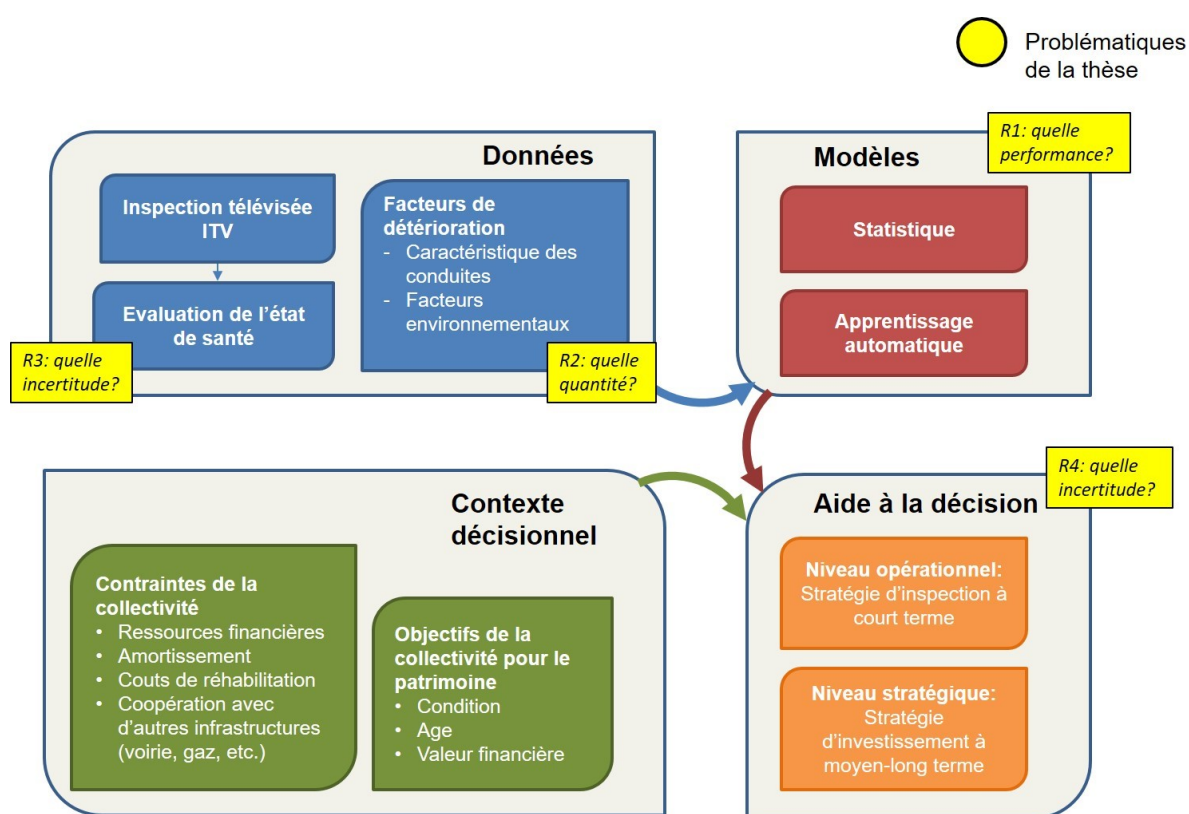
Problématiques de la thèse

Données

Inspection télévisée ITV

Evaluation de l'état de santé

R3: quelle incertitude?

Facteurs de détérioration
- Caractéristique des conduites
- Facteurs environnementaux

R2: quelle quantité?

R1: quelle performance?

Modèles

Statistique

Apprentissage automatique

Contexte décisionnel

Contraintes de la collectivité
• Ressources financières
• Amortissement
• Couts de réhabilitation
• Coopération avec d'autres infrastructures (voirie, gaz, etc.)

Objectifs de la collectivité pour le patrimoine
• Condition
• Age
• Valeur financière

R4: quelle incertitude?

Aide à la décision

Niveau opérationnel: Stratégie d'inspection à court terme

Niveau stratégique: Stratégie d'investissement à moyen-long terme